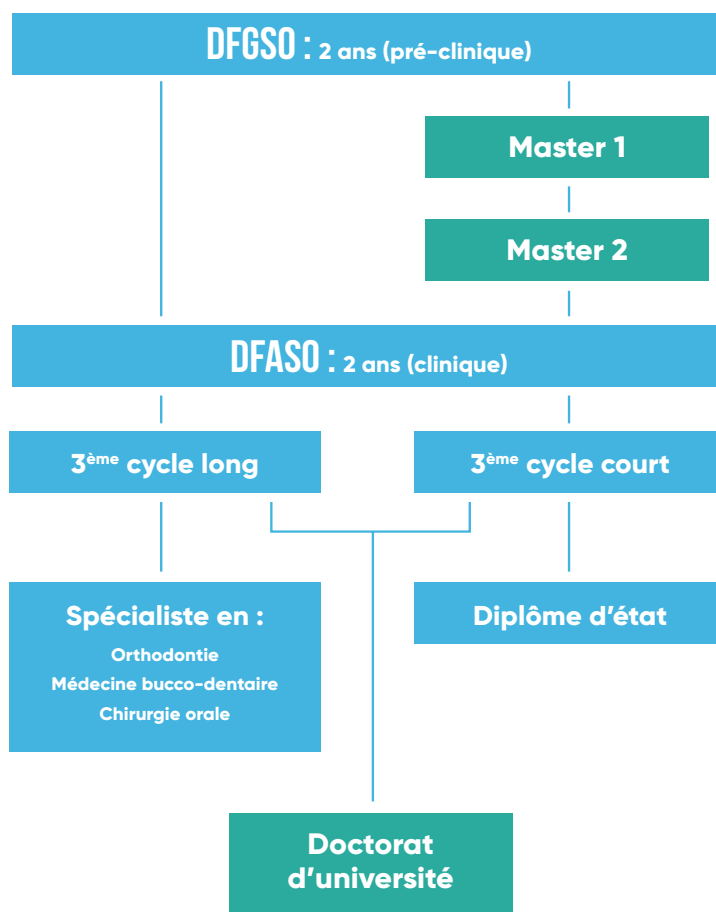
DFGSO : 2 ans (pré-clinique)

Master 1

Master 2

DFASO : 2 ans (clinique)

3$^{ème}$ cycle long

3$^{ème}$ cycle court

Spécialiste en :
Orthodontie
Médecine bucco-dentaire
Chirurgie orale

Diplôme d'état

Doctorat d'université